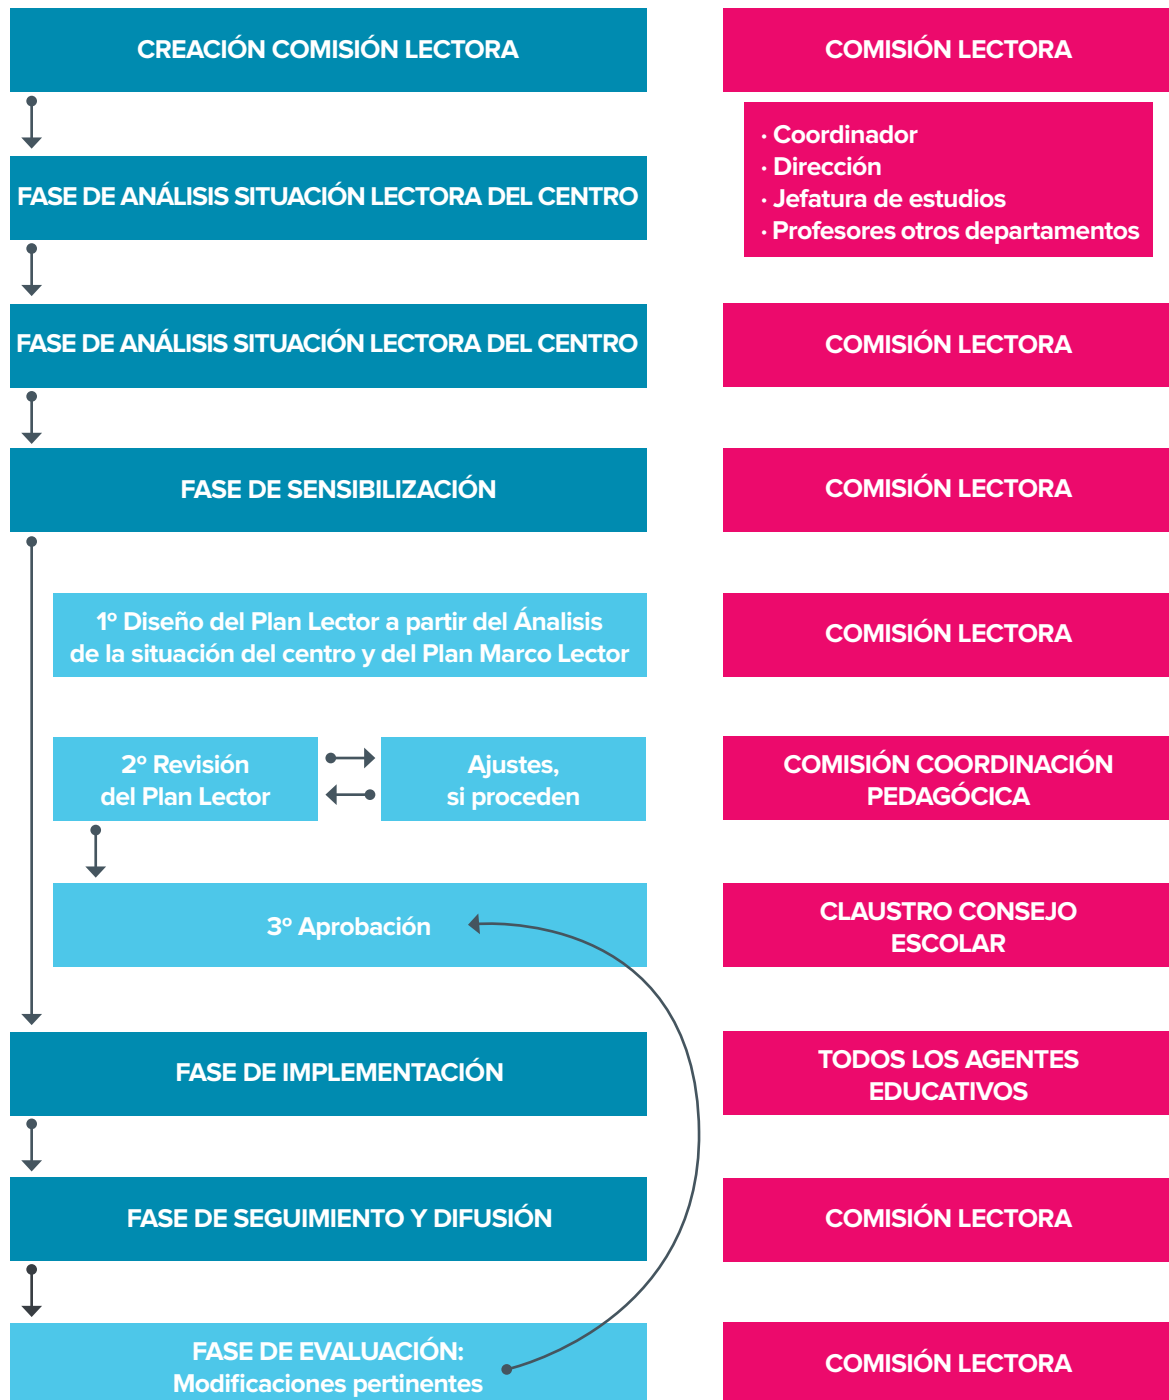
CREACIÓN COMISIÓN LECTORA

COMISIÓN LECTORA

· Coordinador
· Dirección
· Jefatura de estudios
· Profesores otros departamentos

FASE DE ANÁLISIS SITUACIÓN LECTORA DEL CENTRO

FASE DE ANÁLISIS SITUACIÓN LECTORA DEL CENTRO

COMISIÓN LECTORA

FASE DE SENSIBILIZACIÓN

COMISIÓN LECTORA

1º Diseño del Plan Lector a partir del Ánalisis de la situación del centro y del Plan Marco Lector

COMISIÓN LECTORA

2º Revisión del Plan Lector

Ajustes, si proceden

COMISIÓN COORDINACIÓN PEDAGÓCICA

3º Aprobación

CLAUSTRO CONSEJO ESCOLAR

FASE DE IMPLEMENTACIÓN

TODOS LOS AGENTES EDUCATIVOS

FASE DE SEGUIMIENTO Y DIFUSIÓN

COMISIÓN LECTORA

FASE DE EVALUACIÓN: Modificaciones pertinentes

COMISIÓN LECTORA